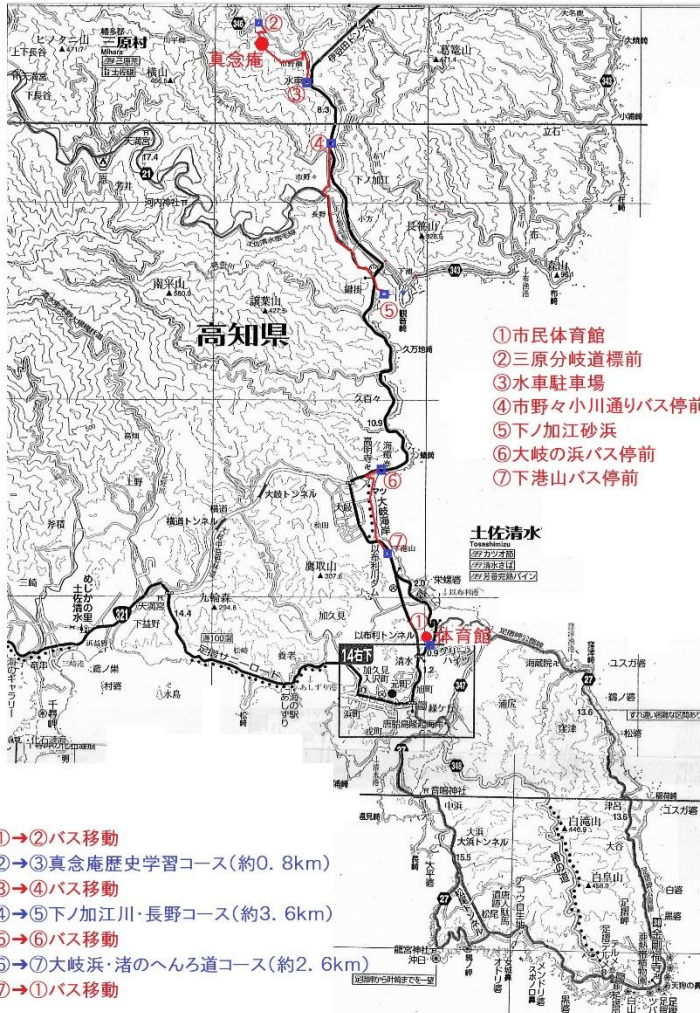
三原村
Mihara
真念庵
②
③
水車
④
下ノ加江
長野
⑤
高知県
①市民体育館
②三原分岐道標前
③水車駐車場
④市野々小川通りバス停前
⑤下ノ加江砂浜
⑥大岐の浜バス停前
⑦下港山バス停前
⑥
大岐海岸
⑦
土佐清水
Tosashimizu
①
体育館
14右下
以布利トンネル
大岐トンネル
横道トンネル
めじかの里土佐清水
九輪森
加久見
清水
足摺岬
白皇山
鷹取山
讃岐山
南峰山
長徳山
葛篭山
今ノ山
大浜トンネル
竜串
千尋岬
窪津
中浜
津呂
松尾
大谷
白山
①→②バス移動
②→③真念庵歴史学習コース（約0．8km）
③→④バス移動
④→⑤下ノ加江川・長野コース（約3．6km）
⑤→⑥バス移動
⑥→⑦大岐浜・渚のへんろ道コース（約2．6km）
⑦→①バス移動